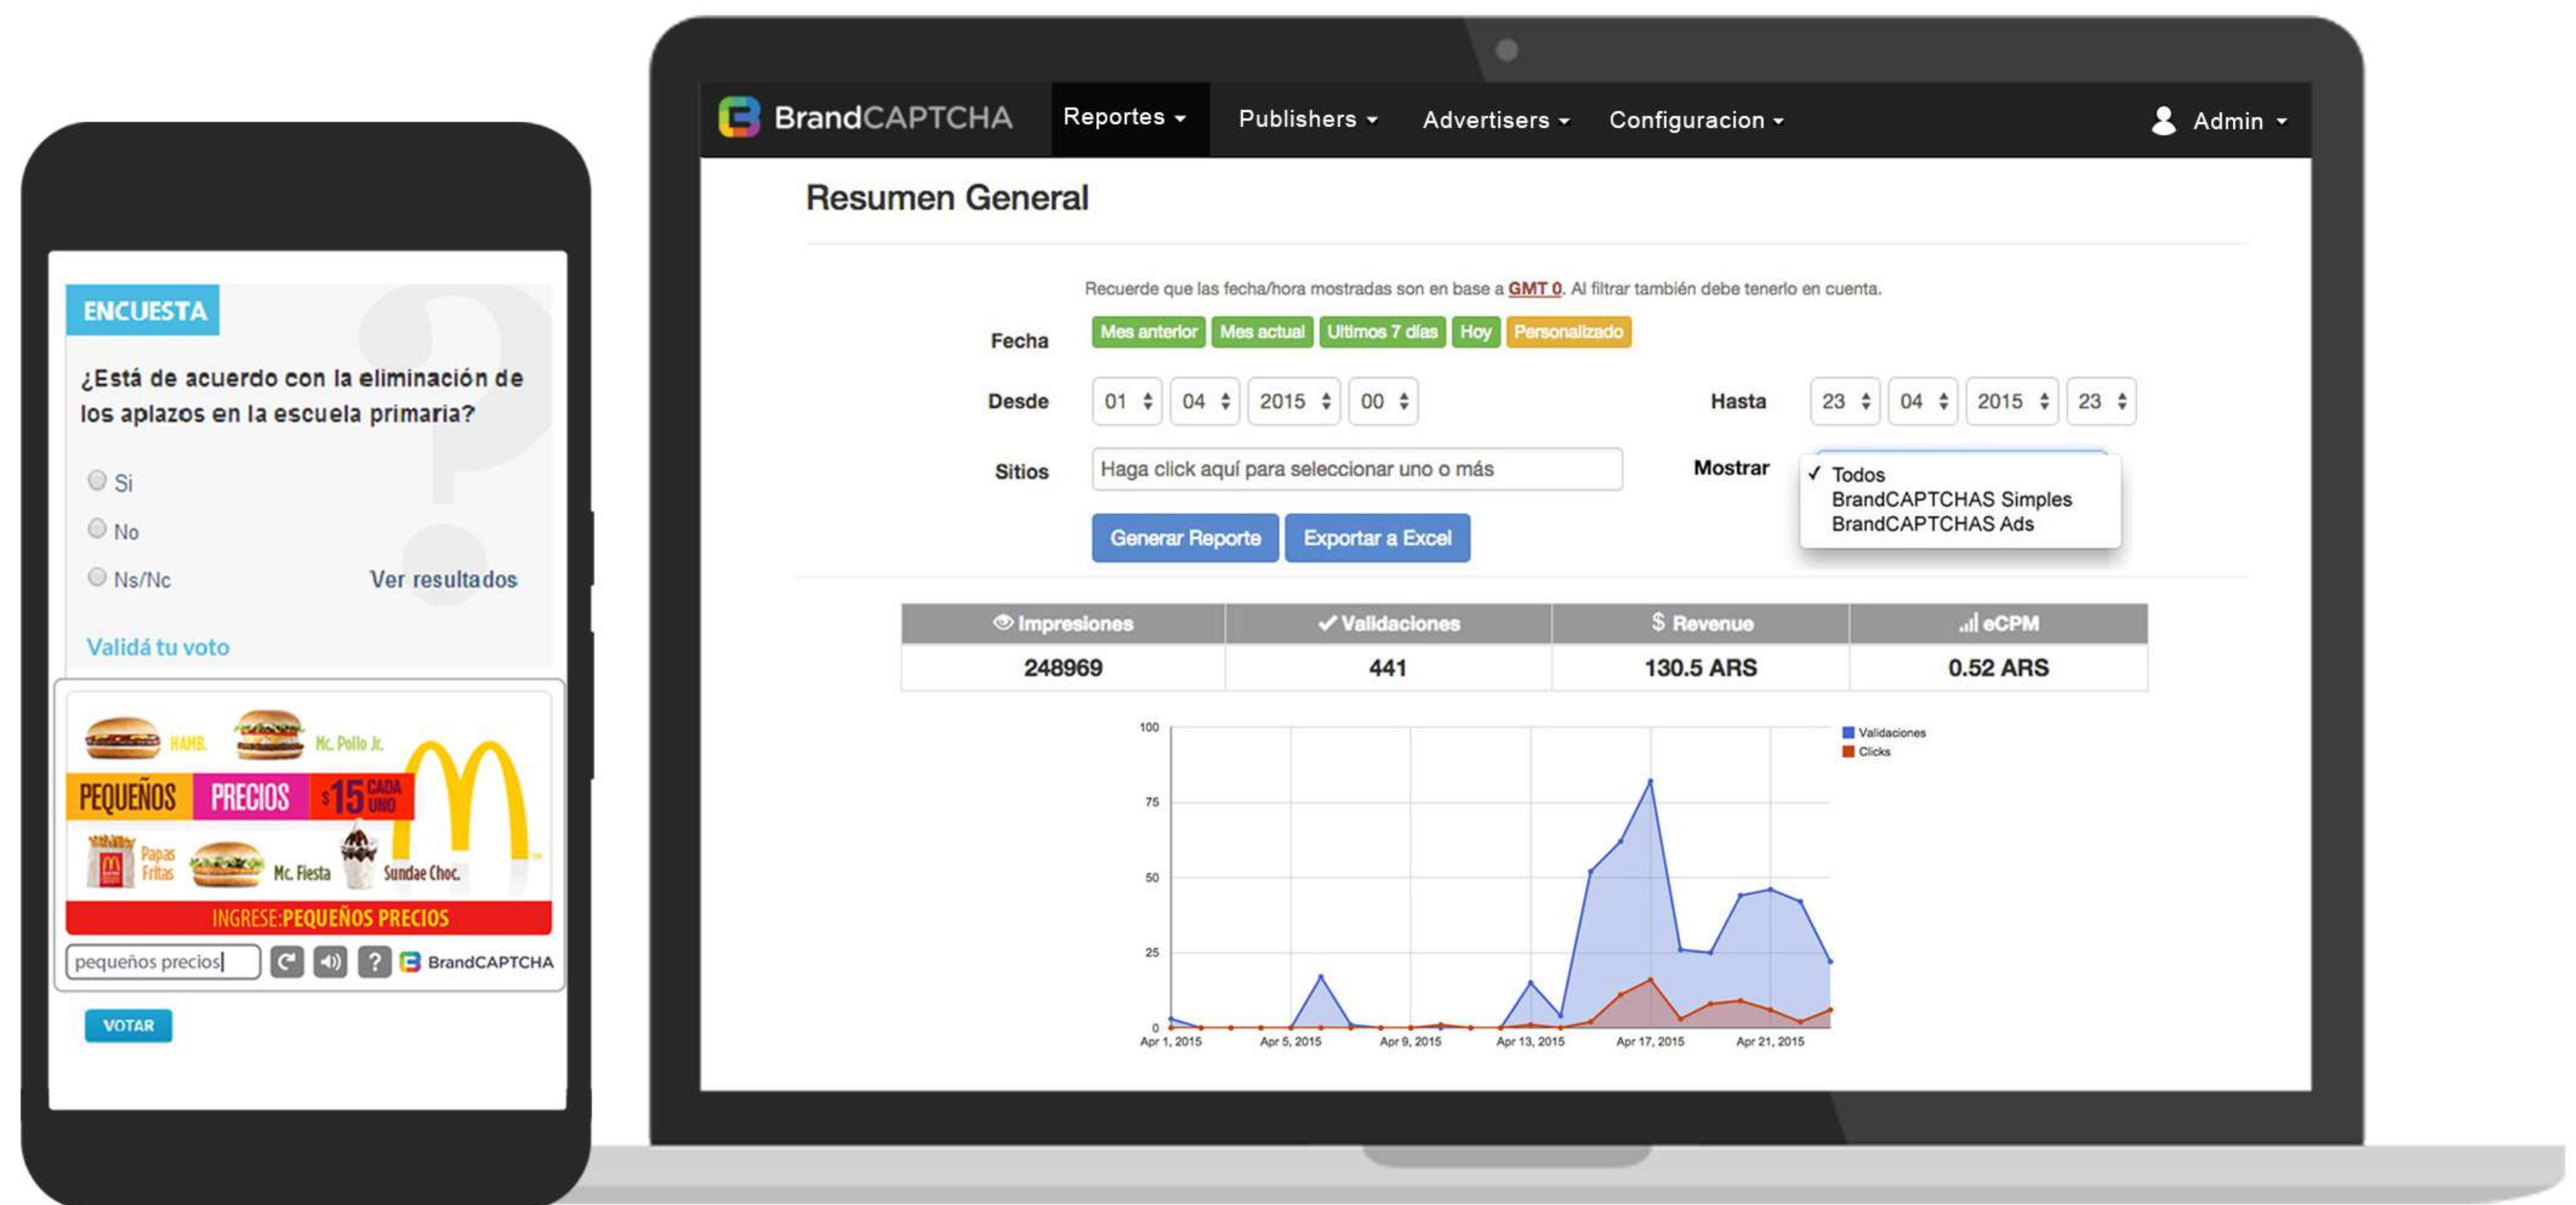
ENCUESTA

¿Está de acuerdo con la eliminación de los aplazos en la escuela primaria?

Si
No
Ns/Nc
Ver resultados

Validá tu voto

HAMB. Mc Pollo Jr.
PEQUEÑOS PRECIOS $15 CADA UNO
Papas Fritas Mc Fiesta Sundae Choc.
INGRESE: PEQUEÑOS PRECIOS

pequeños precios
BrandCAPTCHA

VOTAR

BrandCAPTCHA Reportes Publishers Advertisers Configuracion Admin

Resumen General

Recuerde que las fecha/hora mostradas son en base a GMT 0. Al filtrar también debe tenerlo en cuenta.

Fecha Mes anterior Mes actual Ultimos 7 días Hoy Personalizado

Desde 01 04 2015 00 Hasta 23 04 2015 23

Sitios Haga click aquí para seleccionar uno o más Mostrar ✓ Todos BrandCAPTCHAS Simples BrandCAPTCHAS Ads

Generar Reporte Exportar a Excel

| Impresiones | Validaciones | $ Revenue | eCPM |
|---|---|---|---|
| 248969 | 441 | 130.5 ARS | 0.52 ARS |

100
75
50
25
0
Apr 1, 2015 Apr 5, 2015 Apr 9, 2015 Apr 13, 2015 Apr 17, 2015 Apr 21, 2015
Validaciones
Clicks